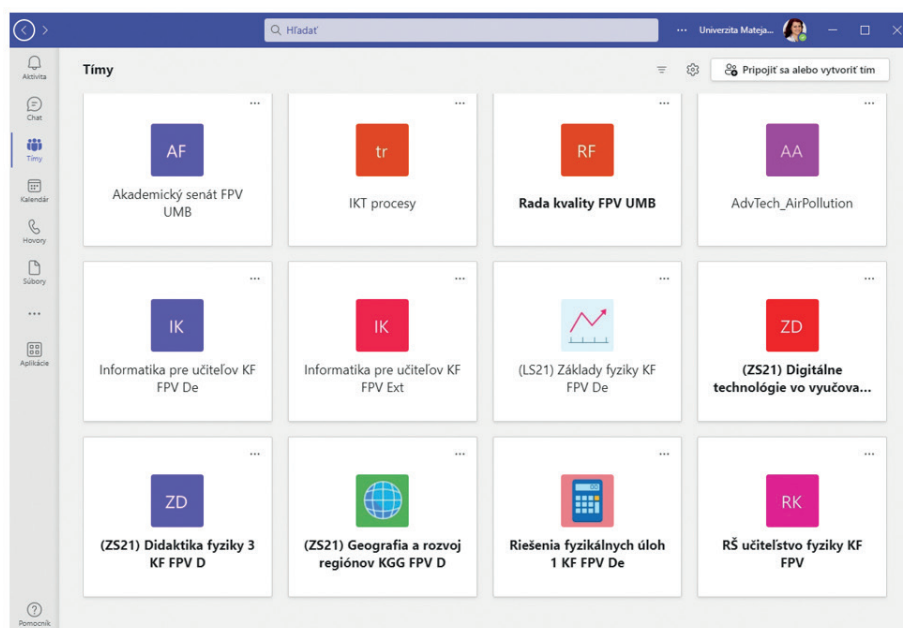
Hľadať

··· Univerzita Mateja...

Aktivita

Chat

Tímy

Kalendár

Hovory

Súbory

···

Aplikácie

Pomocník

Tímy

Pripojiť sa alebo vytvoriť tím

···
AF
Akademický senát FPV UMB

···
tr
IKT procesy

···
RF
Rada kvality FPV UMB

···
AA
AdvTech_AirPollution

···
IK
Informatika pre učiteľov KF FPV De

···
IK
Informatika pre učiteľov KF FPV Ext

···
(LS21) Základy fyziky KF FPV De

···
ZD
(ZS21) Digitálne technológie vo vyučova...

···
ZD
(ZS21) Didaktika fyziky 3 KF FPV D

···
(ZS21) Geografia a rozvoj regiónov KGG FPV D

···
Riešenia fyzikálnych úloh 1 KF FPV De

···
RK
RŠ učiteľstvo fyziky KF FPV